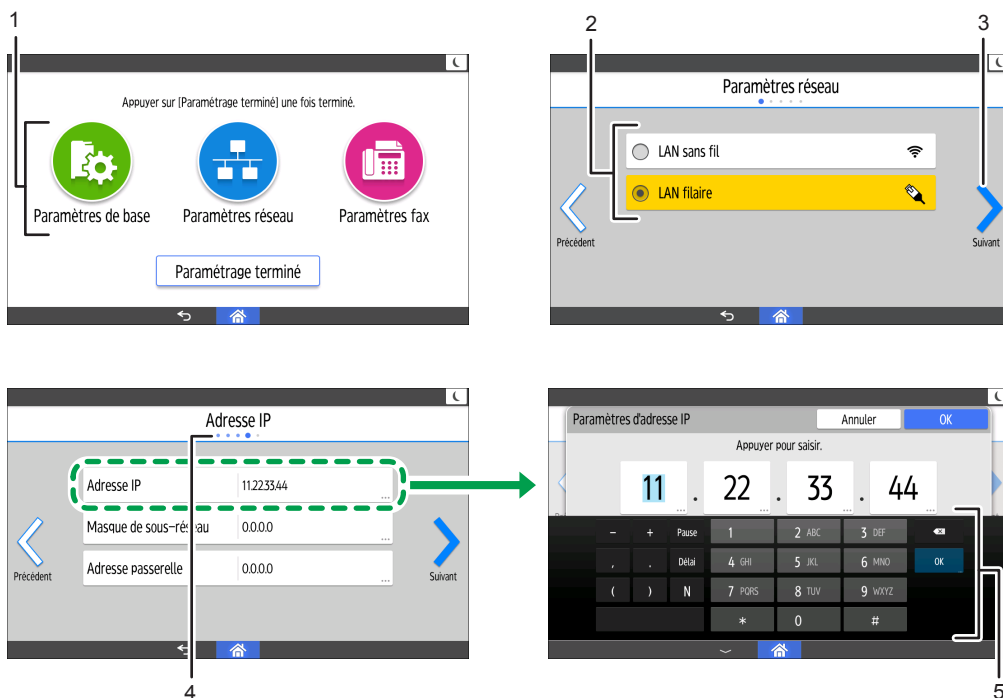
1

Appuyer sur [Paramétrage terminé] une fois terminé.

Paramètres de base

Paramètres réseau

Paramètres fax

Paramétrage terminé

2

3

Paramètres réseau

LAN sans fil

LAN filaire

Précédent

Suivant

Adresse IP

Adresse IP | 11.22.33.44

Masque de sous-réseau | 0.0.0.0

Adresse passerelle | 0.0.0.0

Précédent

Suivant

4

Paramètres d'adresse IP

Annuler

OK

Appuyer pour saisir.

11 . 22 . 33 . 44

– + Pause 1 2 ABC 3 DEF

, . Délai 4 GHI 5 JKL 6 MNO OK

( ) N 7 PQRS 8 TUV 9 WXYZ

* 0 #

5